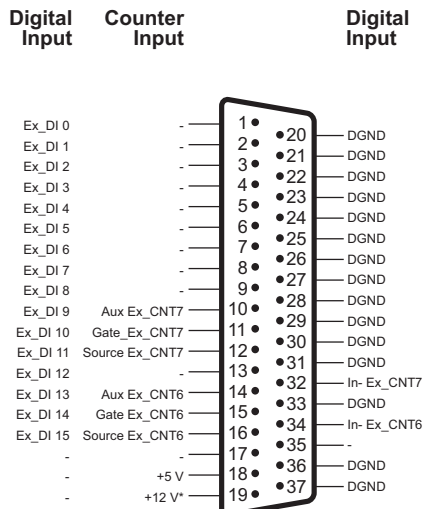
| Digital Input | Counter Input | Pin | Pin | Digital Input |
|---|---|---|---|---|
| Ex_DI 0 | - | 1 | 20 | DGND |
| Ex_DI 1 | - | 2 | 21 | DGND |
| Ex_DI 2 | - | 3 | 22 | DGND |
| Ex_DI 3 | - | 4 | 23 | DGND |
| Ex_DI 4 | - | 5 | 24 | DGND |
| Ex_DI 5 | - | 6 | 25 | DGND |
| Ex_DI 6 | - | 7 | 26 | DGND |
| Ex_DI 7 | - | 8 | 27 | DGND |
| Ex_DI 8 | - | 9 | 28 | DGND |
| Ex_DI 9 | Aux Ex_CNT7 | 10 | 29 | DGND |
| Ex_DI 10 | Gate_Ex_CNT7 | 11 | 30 | DGND |
| Ex_DI 11 | Source Ex_CNT7 | 12 | 31 | DGND |
| Ex_DI 12 | - | 13 | 32 | In- Ex_CNT7 |
| Ex_DI 13 | Aux Ex_CNT6 | 14 | 33 | DGND |
| Ex_DI 14 | Gate Ex_CNT6 | 15 | 34 | In- Ex_CNT6 |
| Ex_DI 15 | Source Ex_CNT6 | 16 | 35 | - |
| - | - | 17 | 36 | DGND |
| - | +5 V | 18 | 37 | DGND |
| - | +12 V* | 19 | | |